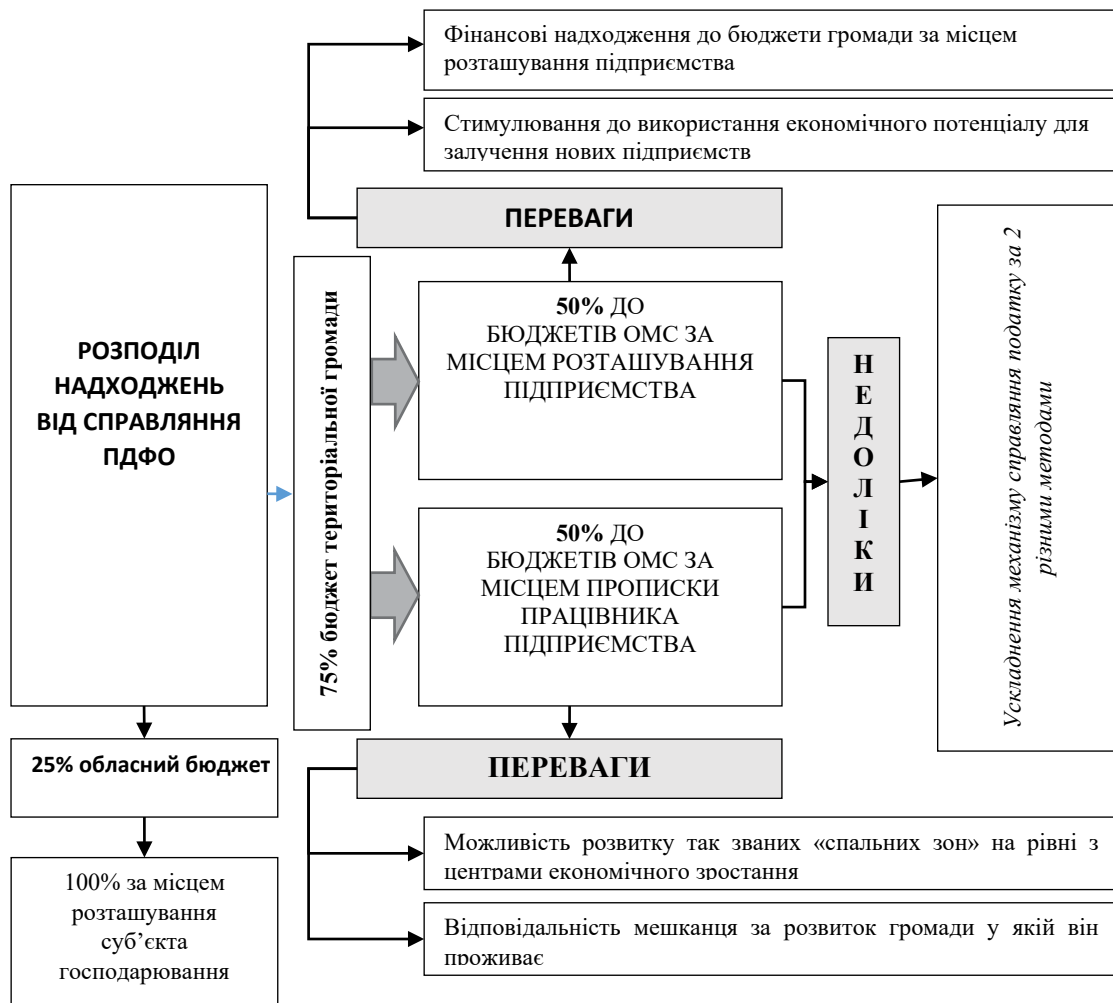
Фінансові надходження до бюджети громади за місцем розташування підприємства

Стимулювання до використання економічного потенціалу для залучення нових підприємств

ПЕРЕВАГИ

РОЗПОДІЛ НАДХОДЖЕНЬ ВІД СПРАВЛЯННЯ ПДФО

75% бюджет територіальної громади

50% ДО БЮДЖЕТІВ ОМС ЗА МІСЦЕМ РОЗТАШУВАННЯ ПІДПРИЄМСТВА

50% ДО БЮДЖЕТІВ ОМС ЗА МІСЦЕМ ПРОПИСКИ ПРАЦІВНИКА ПІДПРИЄМСТВА

НЕДОЛІКИ

Ускладнення механізму справляння податку за 2 різними методами

25% обласний бюджет

100% за місцем розташування суб'єкта господарювання

ПЕРЕВАГИ

Можливість розвитку так званих «спальних зон» на рівні з центрами економічного зростання

Відповідальність мешканця за розвиток громади у якій він проживає